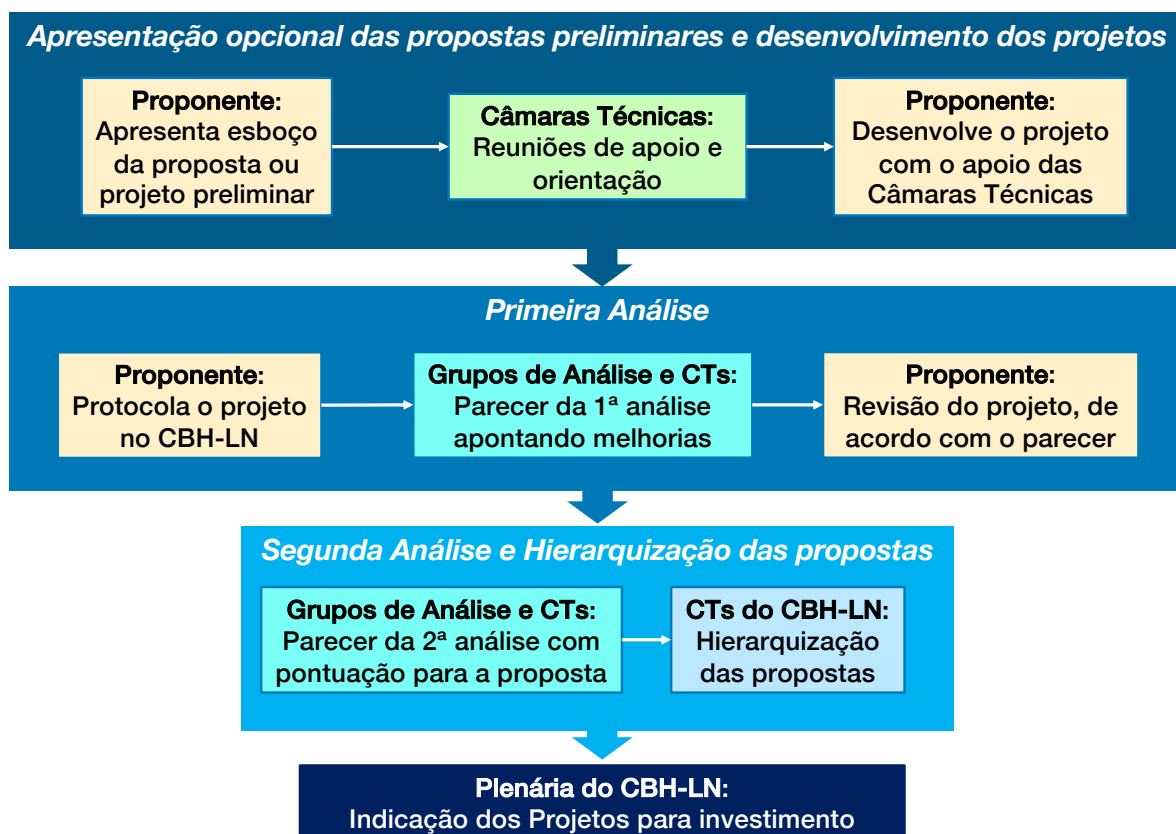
Apresentação opcional das propostas preliminares e desenvolvimento dos projetos

Proponente:
Apresenta esboço da proposta ou projeto preliminar

Câmaras Técnicas:
Reuniões de apoio e orientação

Proponente:
Desenvolve o projeto com o apoio das Câmaras Técnicas

Primeira Análise

Proponente:
Protocola o projeto no CBH-LN

Grupos de Análise e CTs:
Parecer da 1ª análise apontando melhorias

Proponente:
Revisão do projeto, de acordo com o parecer

Segunda Análise e Hierarquização das propostas

Grupos de Análise e CTs:
Parecer da 2ª análise com pontuação para a proposta

CTs do CBH-LN:
Hierarquização das propostas

Plenária do CBH-LN:
Indicação dos Projetos para investimento